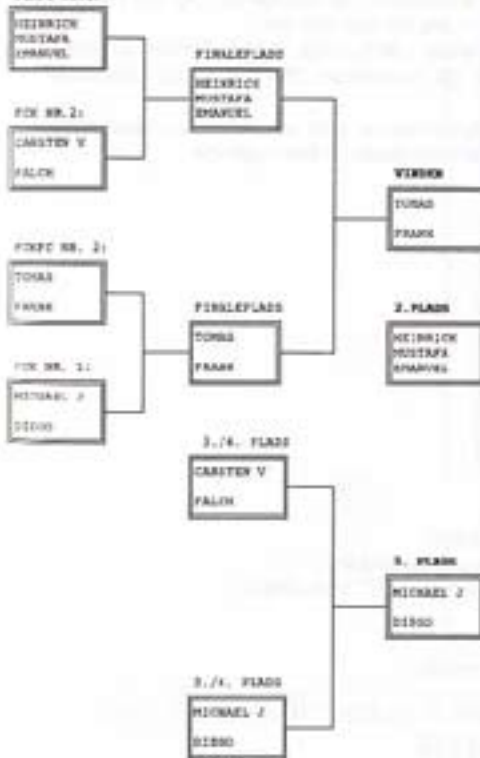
HEINRICH
MUSTAFA
EMANUEL

FOX NR. 2:
CARSTEN V
FALCH

FINALEPLADS
HEINRICH
MUSTAFA
EMANUEL

VINDER
TOMAS
FRANK

FOKPC NR. 2:
TOMAS
FRANK

FOX NR. 1:
MICHAEL J
DIEGO

FINALEPLADS
TOMAS
FRANK

2.PLADS
HEINRICH
MUSTAFA
EMANUEL

3./4. PLADS
CARSTEN V
FALCH

3. PLADS
MICHAEL J
DIEGO

3./4. PLADS
MICHAEL J
DIEGO